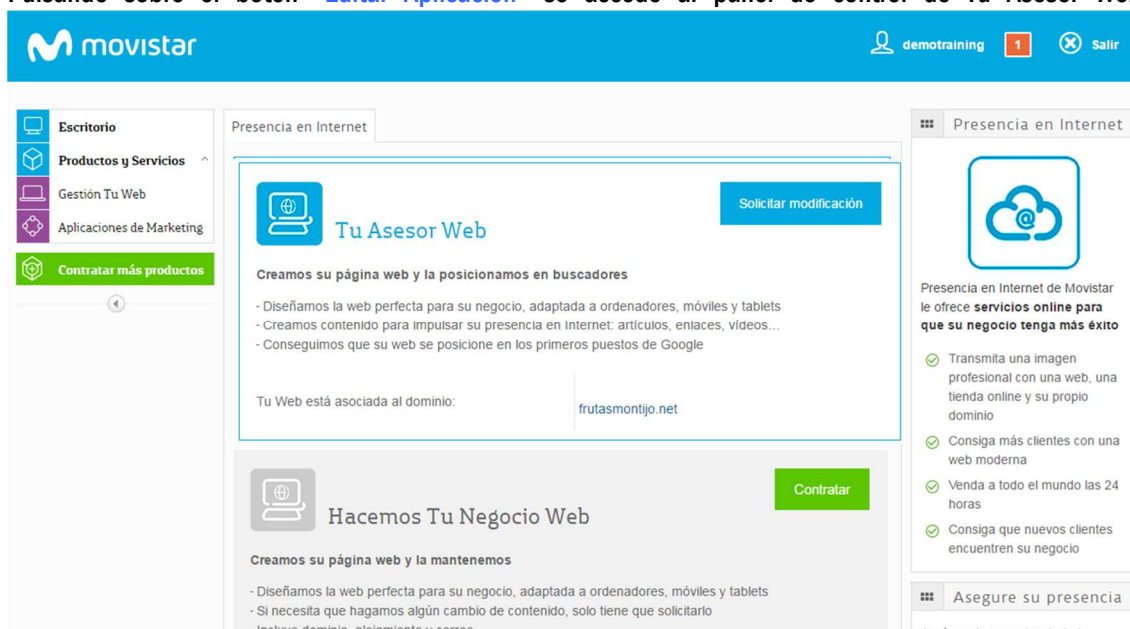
Pulsando sobre el botón "Editar Aplicación" se accede al panel de control de Tu Asesor Web

movistar

demotraining 1 Salir

Escritorio

Productos y Servicios

Gestión Tu Web

Aplicaciones de Marketing

Contratar más productos

Presencia en Internet

Tu Asesor Web

Solicitar modificación

Creamos su página web y la posicionamos en buscadores

- Diseñamos la web perfecta para su negocio, adaptada a ordenadores, móviles y tablets
- Creamos contenido para impulsar su presencia en Internet: artículos, enlaces, vídeos...
- Conseguimos que su web se posicione en los primeros puestos de Google

Tu Web está asociada al dominio: frutasmontijo.net

Hacemos Tu Negocio Web

Contratar

Creamos su página web y la mantenemos

- Diseñamos la web perfecta para su negocio, adaptada a ordenadores, móviles y tablets
- Si necesita que hagamos algún cambio de contenido, solo tiene que solicitarlo
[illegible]

Presencia en Internet

Presencia en Internet de Movistar le ofrece servicios online para que su negocio tenga más éxito

Transmita una imagen profesional con una web, una tienda online y su propio dominio

Consiga más clientes con una web moderna

Venda a todo el mundo las 24 horas

Consiga que nuevos clientes encuentren su negocio

Asegure su presencia